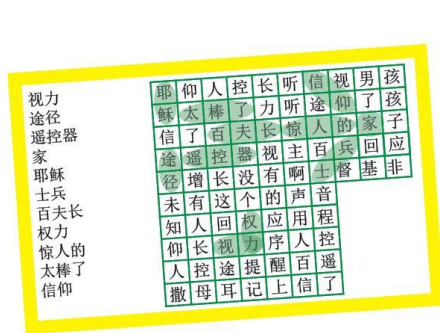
视力
途径
遥控器
家
耶稣
士兵
百夫长
权力
惊人的
太棒了
信仰

| 耶 | 仰 | 人 | 控 | 长 | 听 | 信 | 视 | 男 | 孩 |
|---|---|---|---|---|---|---|---|---|---|
| 稣 | 太 | 棒 | 了 | 力 | 听 | 途 | 仰 | 了 | 孩 |
| 信 | 了 | 百 | 夫 | 长 | 惊 | 人 | 的 | 家 | 子 |
| 途 | 遥 | 控 | 器 | 视 | 主 | 百 | 兵 | 回 | 应 |
| 径 | 增 | 长 | 没 | 有 | 啊 | 士 | 督 | 基 | 非 |
| 未 | 有 | 这 | 个 | 的 | 声 | 音 | | | |
| 知 | 人 | 回 | 权 | 应 | 用 | 程 | | | |
| 仰 | 长 | 视 | 力 | 序 | 人 | 控 | | | |
| 人 | 控 | 途 | 提 | 醒 | 百 | 遥 | | | |
| 撒 | 母 | 耳 | 记 | 上 | 信 | 了 | | | |